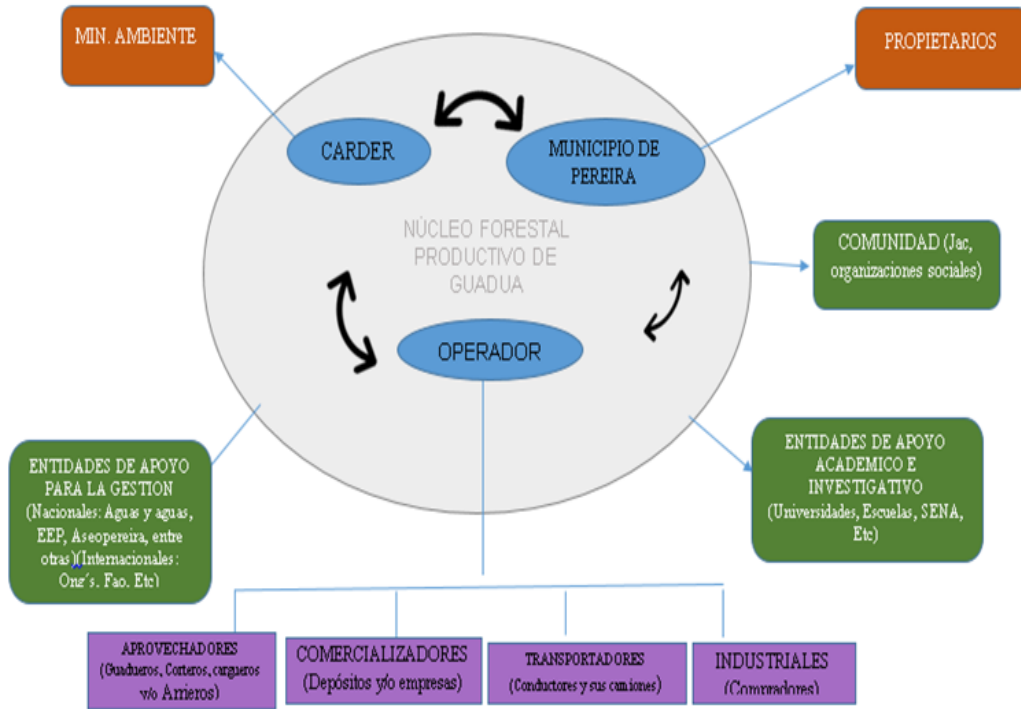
MIN. AMBIENTE

PROPIETARIOS

CARDER

MUNICIPIO DE PEREIRA

NÚCLEO FORESTAL PRODUCTIVO DE GUADUA

COMUNIDAD (Jac, organizaciones sociales)

OPERADOR

ENTIDADES DE APOYO ACADEMICO E INVESTIGATIVO (Universidades, Escuelas, SENA, Etc)

ENTIDADES DE APOYO PARA LA GESTION (Nacionales: Aguas y aguas, EEP, Aseopereira, entre otras)(Internacionales: Ong´s. Fao. Etc)

APROVECHADORES (Guadueros, Corteros, cargueros y/o Arrieros)

COMERCIALIZADORES (Depósitos y/o empresas)

TRANSPORTADORES (Conductores y sus camiones)

INDUSTRIALES (Compradores)